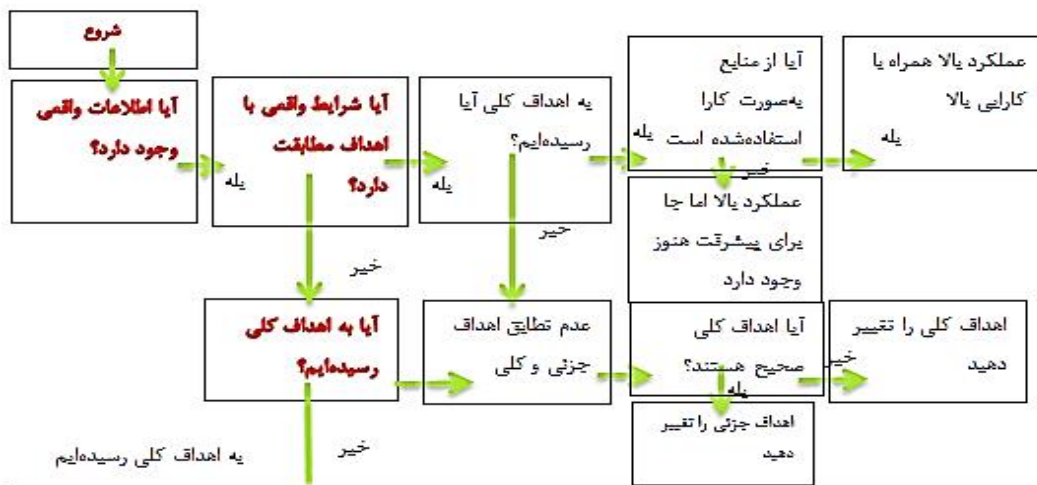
شروع

آیا اطلاعات واقعی وجود دارد؟

بله

آیا شرایط واقعی با اهداف مطابقت دارد؟

بله

به اهداف کلی آیا رسیده‌ایم؟

بله

آیا از منابع به‌صورت کارا استفاده‌شده است

بله

عملکرد بالا همراه با کارایی بالا

خیر

عملکرد بالا اما جا برای پیشرفت هنوز وجود دارد

خیر

خیر

آیا به اهداف کلی رسیده‌ایم؟

عدم تطابق اهداف جزئی و کلی

آیا اهداف کلی صحیح هستند؟

خیر

اهداف کلی را تغییر دهید

بله

اهداف جزئی را تغییر دهید

خیر

به اهداف کلی رسیده‌ایم